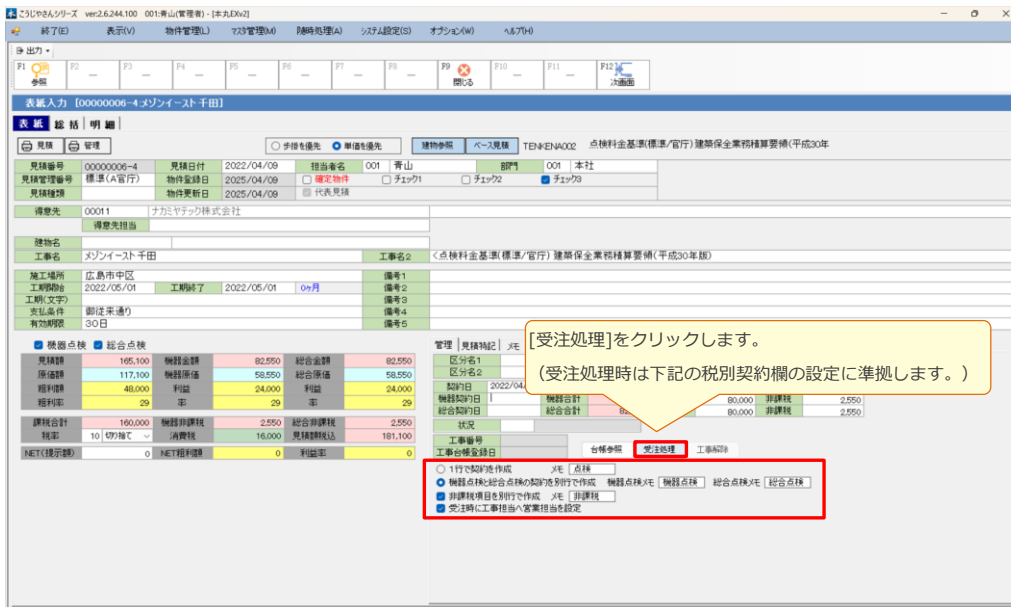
こうじやさんシリーズ ver:2.6.244.100 001:青山(管理者) - [本丸EXv2]

終了(E) 表示(V) 物件管理(L) マスタ管理(M) 随時処理(A) システム設定(S) オプション(W) ヘルプ(H)

出力

F1 参照 F2 ― F3 ― F4 ― F5 ― F6 ― F7 ― F8 ― F9 閉じる F10 ― F11 ― F12 次画面

表紙入力 [00000006-4:メゾンイースト 千田]

表紙 総括 明細

見積 管理 歩掛を優先 単価を優先 建物参照 ベース見積 TENKENA002 点検料金基準(標準/官庁)建築保全業務積算要領(平成30年

| 見積番号 | 00000006-4 | 見積日付 | 2022/04/09 | 担当者名 | 001 青山 | 部門 | 001 本社 |
|---|---|---|---|---|---|---|---|
| 見積管理番号 | 標準(A官庁) | 物件登録日 | 2025/04/09 | 確定物件 | チェック1 | チェック2 | チェック3 |
| 見積種類 | | 物件更新日 | 2025/04/09 | 代表見積 | | | |

得意先 00011 ナカミヤテック株式会社
得意先担当
建物名
工事名 メゾンイースト 千田 工事名2 (点検料金基準(標準/官庁)建築保全業務積算要領(平成30年版)
施工場所 広島市中区 備考1
工期開始 2022/05/01 工期終了 2022/05/01 0ヶ月 備考2
工期(文字) 備考3
支払条件 御送来通り 備考4
有効期限 30日 備考5

機器点検 総合点検

| 見積額 | 165,100 | 機器金額 | 82,550 | 総合金額 | 82,550 |
|---|---|---|---|---|---|
| 原価額 | 117,100 | 機器原価 | 58,550 | 総合原価 | 58,550 |
| 粗利額 | 48,000 | 利益 | 24,000 | 利益 | 24,000 |
| 粗利率 | 29 | 率 | 29 | 率 | 29 |
| 課税合計 | 160,000 | 機器非課税 | 2,550 | 総合非課税 | 2,550 |
| 税率 | 10 切り捨て | 消費税 | 16,000 | 見積額税込 | 181,100 |
| NET(提示額) | 0 | NET粗利額 | 0 | 利益率 | 0 |

管理 見積特記 メモ
区分名1
区分名2
契約日 2022/04
機器契約日 機器合計 80,000 非課税 2,550
総合契約日 総合合計 80,000 非課税 2,550
状況
工事番号
工事台帳登録日
台帳参照 受注処理 工事解除

[受注処理]をクリックします。
(受注処理時は下記の税別契約欄の設定に準拠します。)

1行で契約を作成 メモ 点検
機器点検と総合点検の契約を別行で作成 機器点検メモ 機器点検 総合点検メモ 総合点検
非課税項目を別行で作成 メモ 非課税
受注時に工事担当へ営業担当を設定